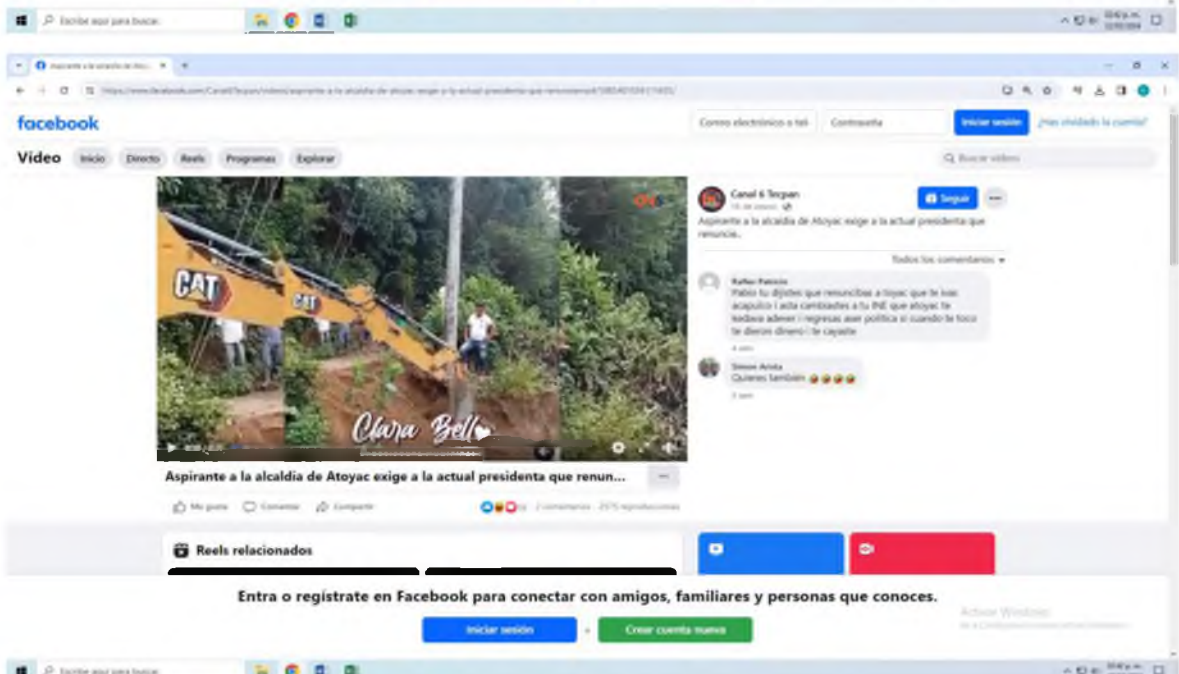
Escribe aquí para buscar

Aspirante a la alcaldía de Atoy...

https://www.facebook.com/Canal6Tecpan/videos/aspirante-a-la-alcaldia-de-atoyac-exige-a-la-actual-presidenta-que-renuncie/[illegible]

facebook

Correo electrónico o tel.

Contraseña

Iniciar sesión

¿Has olvidado la cuenta?

Vídeo

Inicio

Directo

Reels

Programas

Explorar

Buscar vídeos

Clara Bella

Aspirante a la alcaldía de Atoyac exige a la actual presidenta que renun...

Me gusta

Comentar

Compartir

2 comentarios · 2575 reproducciones

Canal 6 Tecpan

Seguir

Aspirante a la alcaldía de Atoyac exige a la actual presidenta que renuncie..

Todos los comentarios

Rafles Patricio
Pabio tu dijistes que renunciabas a Atoyac que te ivas acapulco i asta cambiastes a tu INE que atoyac te keda ade ver i regresas aser politica si cuando te toco te dieron dinero i te cayaste

4 sem

Simon Acuña
Quieres también 🤣🤣🤣🤣

3 sem

Reels relacionados

Entra o regístrate en Facebook para conectar con amigos, familiares y personas que conoces.

Iniciar sesión

o

Crear cuenta nueva

Activar Windows

Escribe aquí para buscar